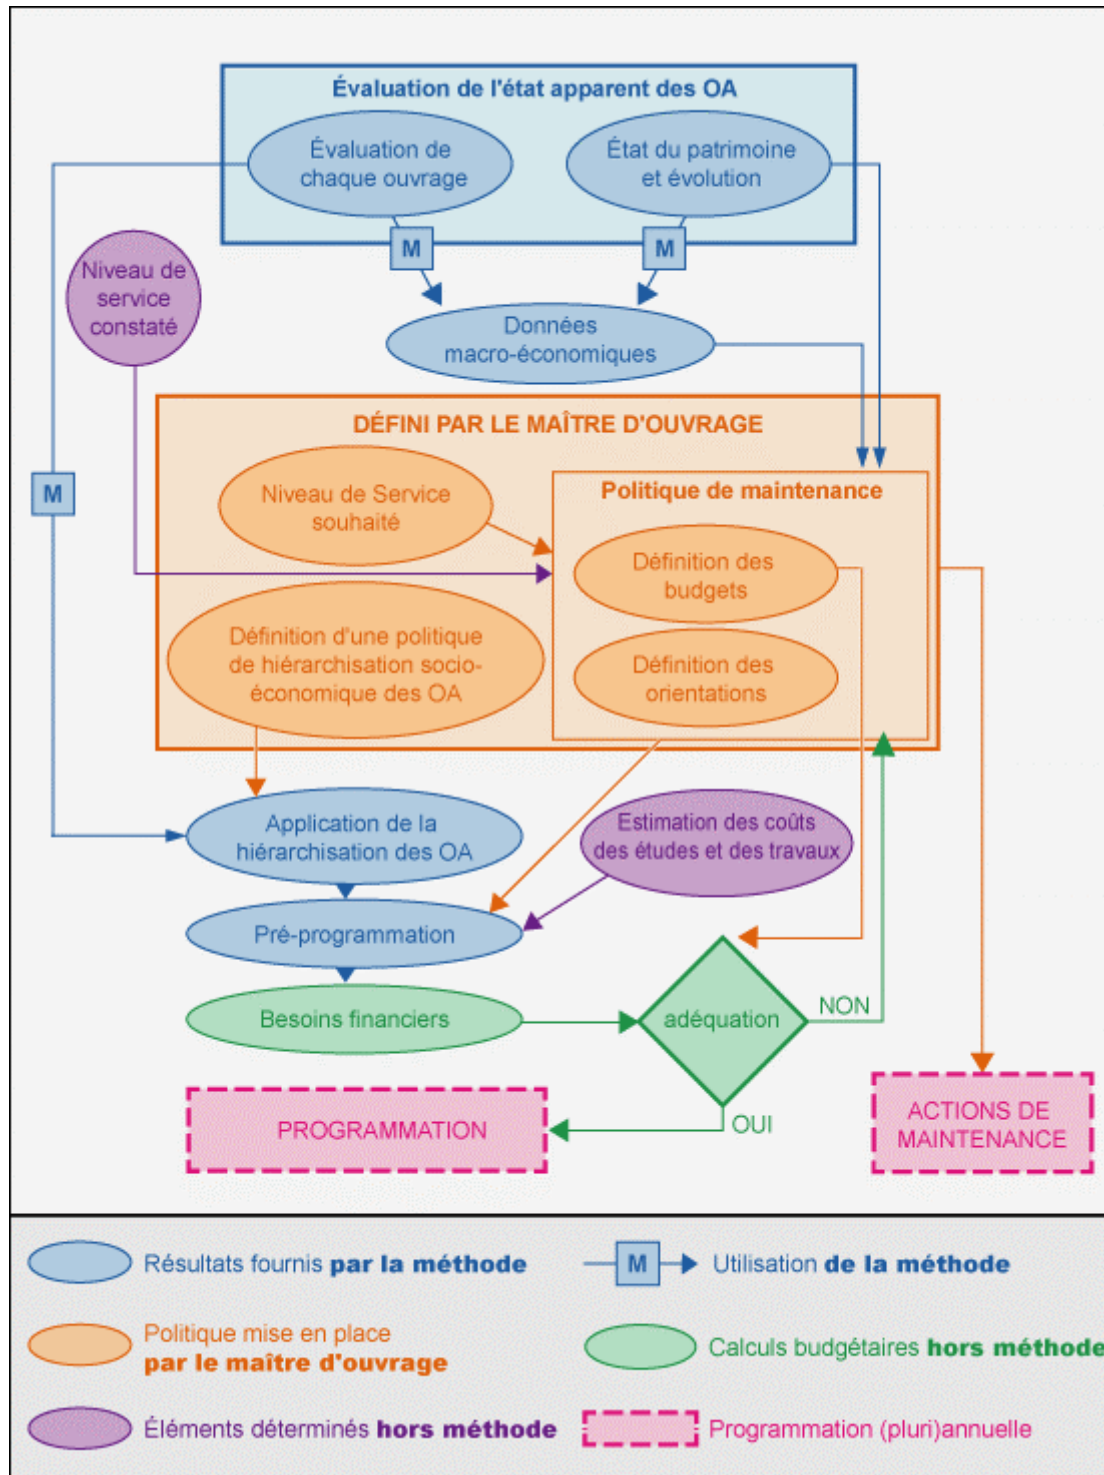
Évaluation de l'état apparent des OA

Évaluation de chaque ouvrage

État du patrimoine et évolution

M

M

Niveau de service constaté

Données macro-économiques

DÉFINI PAR LE MAÎTRE D'OUVRAGE

M

Niveau de Service souhaité

Politique de maintenance

Définition des budgets

Définition d'une politique de hiérarchisation socio-économique des OA

Définition des orientations

Application de la hiérarchisation des OA

Estimation des coûts des études et des travaux

Pré-programmation

Besoins financiers

adéquation

NON

OUI

PROGRAMMATION

ACTIONS DE MAINTENANCE

Résultats fournis **par la méthode**

M Utilisation **de la méthode**

Politique mise en place **par le maître d'ouvrage**

Calculs budgétaires **hors méthode**

Éléments déterminés **hors méthode**

Programmation (pluri)annuelle